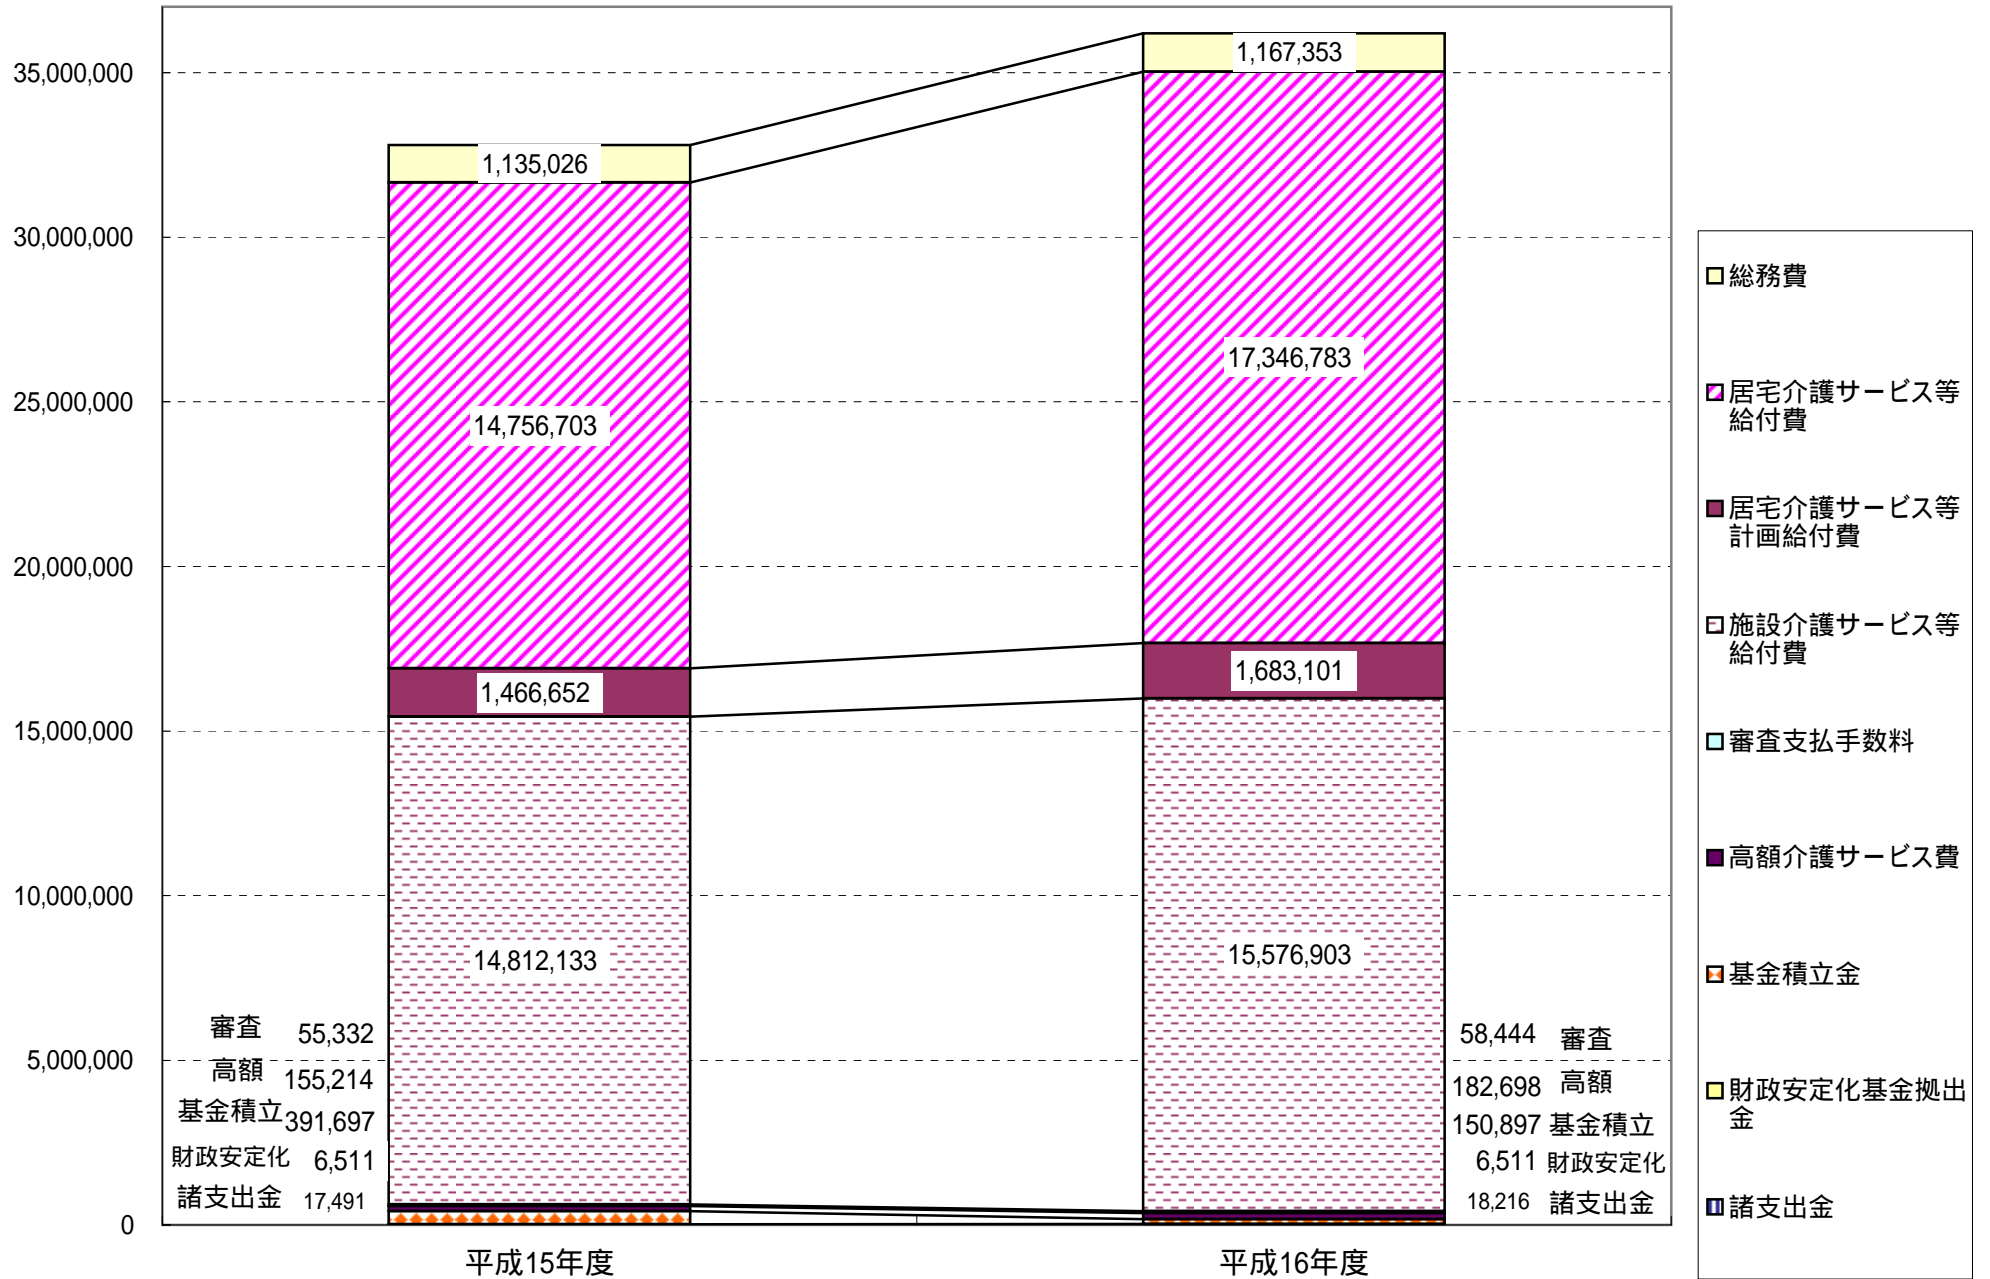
35,000,000
30,000,000
25,000,000
20,000,000
15,000,000
10,000,000
5,000,000
0

1,135,026
14,756,703
1,466,652
14,812,133
審査 55,332
高額 155,214
基金積立 391,697
財政安定化 6,511
諸支出金 17,491

1,167,353
17,346,783
1,683,101
15,576,903
58,444 審査
182,698 高額
150,897 基金積立
6,511 財政安定化
18,216 諸支出金

平成15年度
平成16年度

総務費
居宅介護サービス等給付費
居宅介護サービス等計画給付費
施設介護サービス等給付費
審査支払手数料
高額介護サービス費
基金積立金
財政安定化基金拠出金
諸支出金